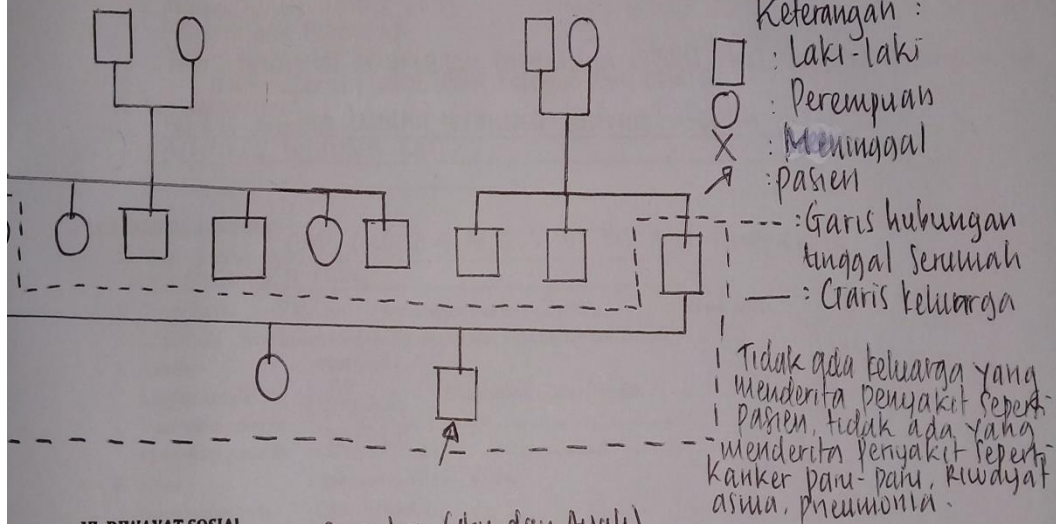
Keterangan :
□ : Laki-laki
○ : Perempuan
X : Meninggal
↗ : pasien
---- : Garis hubungan tinggal serumah
— : Garis keluarga

Tidak ada keluarga yang menderita penyakit seperti pasien, tidak ada yang menderita penyakit seperti kanker paru-paru, riwayat asma, pneumonia.

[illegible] (Ibu dan Ayah)